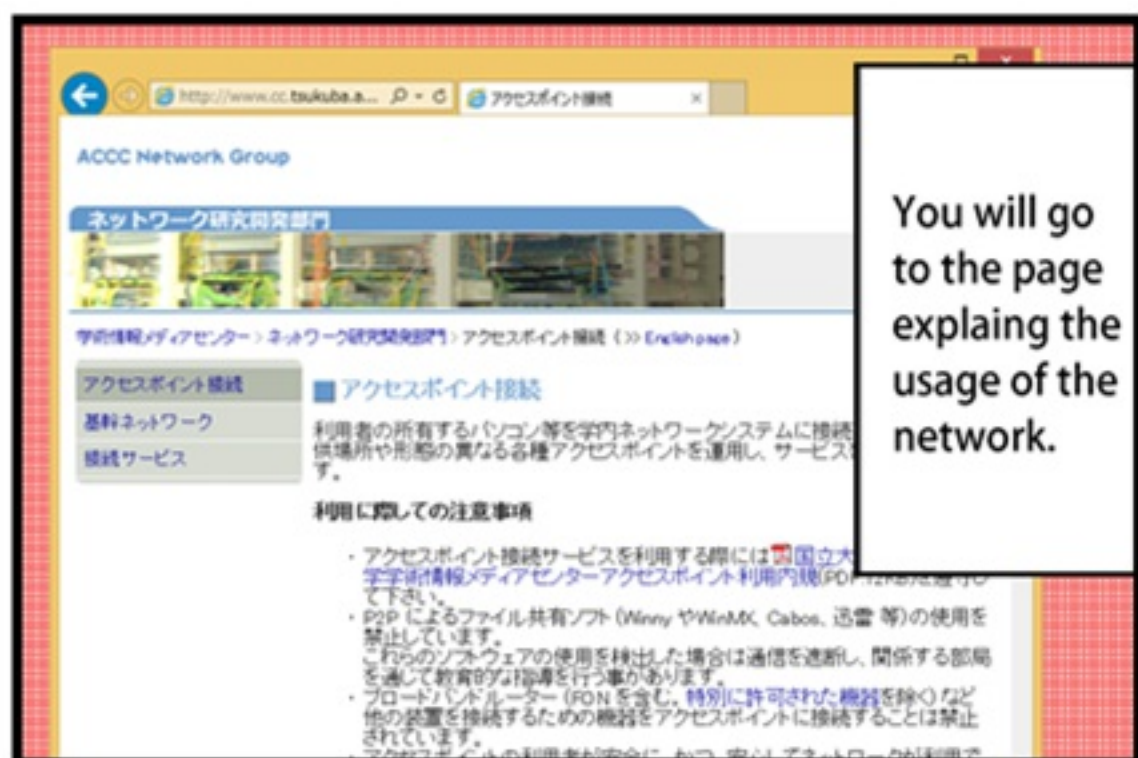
http://www.cc.tsukuba.a... アクセスポイント接続

ACCC Network Group

ネットワーク研究開発部門

学術情報メディアセンター > ネットワーク研究開発部門 > アクセスポイント接続 (>> English page)

アクセスポイント接続
基幹ネットワーク
接続サービス

アクセスポイント接続

利用者の所有するパソコン等を学内ネットワークシステムに接続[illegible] 供場所や形態の異なる各種アクセスポイントを運用し、サービス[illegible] す。

利用に際しての注意事項

・アクセスポイント接続サービスを利用する際には 国立大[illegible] 学学術情報メディアセンターアクセスポイント利用内規(PDF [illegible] て下さい。
・P2P によるファイル共有ソフト (Winny やWinMX, Cabos, 迅雷 等)の使用を禁止しています。
これらのソフトウェアの使用を検出した場合は通信を遮断し、関係する部局を通じて教育的な指導を行う事があります。
・ブロードバンドルーター (FON を含む。特別に許可された機器を除く) など他の装置を接続するための機器をアクセスポイントに接続することは禁止されています。
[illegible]

You will go to the page explaing the usage of the network.